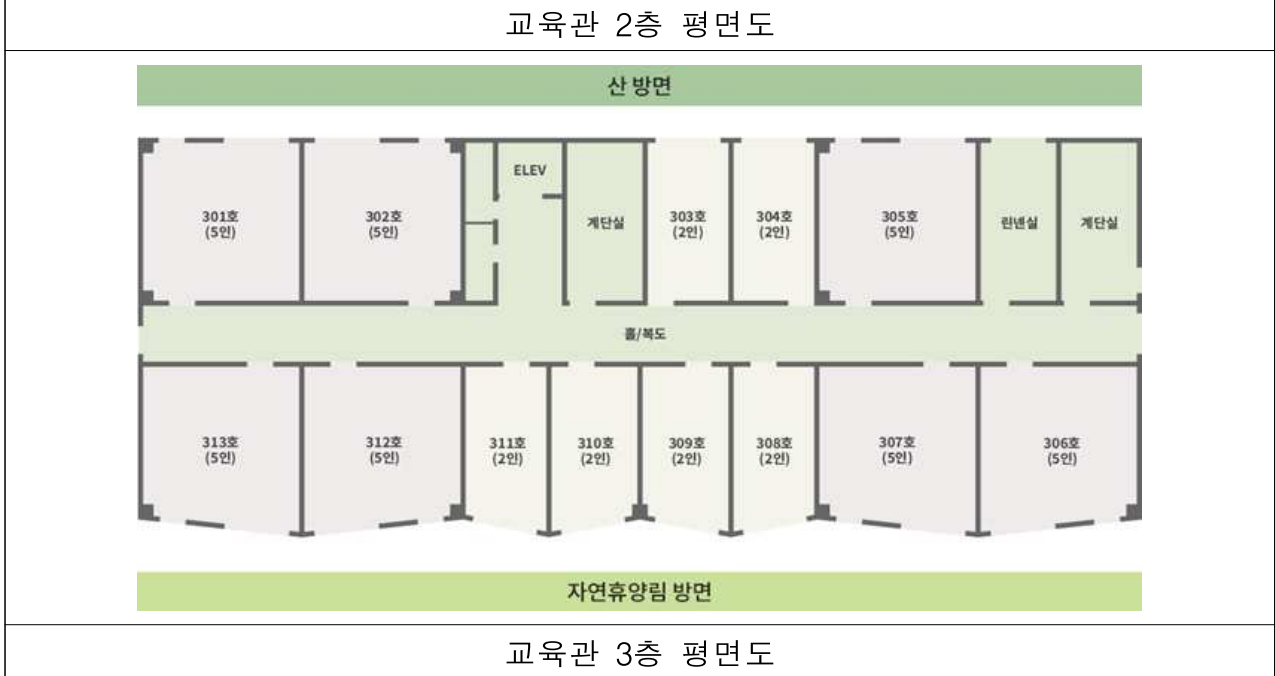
교육관 2층 평면도

산 방면

ELEV

301호
(5인)

302호
(5인)

계단실

303호
(2인)

304호
(2인)

305호
(5인)

린넨실

계단실

홀/복도

313호
(5인)

312호
(5인)

311호
(2인)

310호
(2인)

309호
(2인)

308호
(2인)

307호
(5인)

306호
(5인)

자연휴양림 방면

교육관 3층 평면도